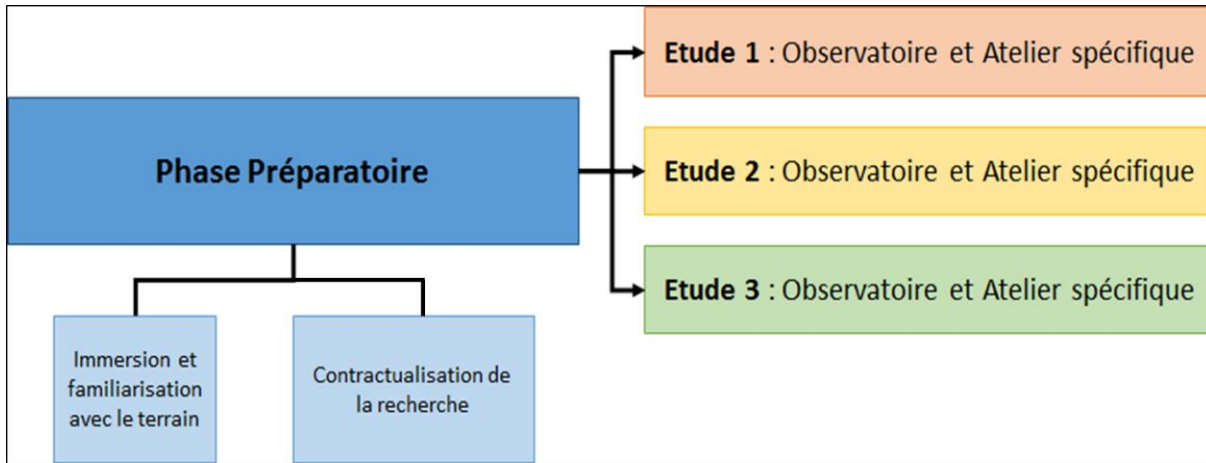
Phase Préparatoire

Etude 1 : Observatoire et Atelier spécifique

Etude 2 : Observatoire et Atelier spécifique

Etude 3 : Observatoire et Atelier spécifique

Immersion et familiarisation avec le terrain

Contractualisation de la recherche